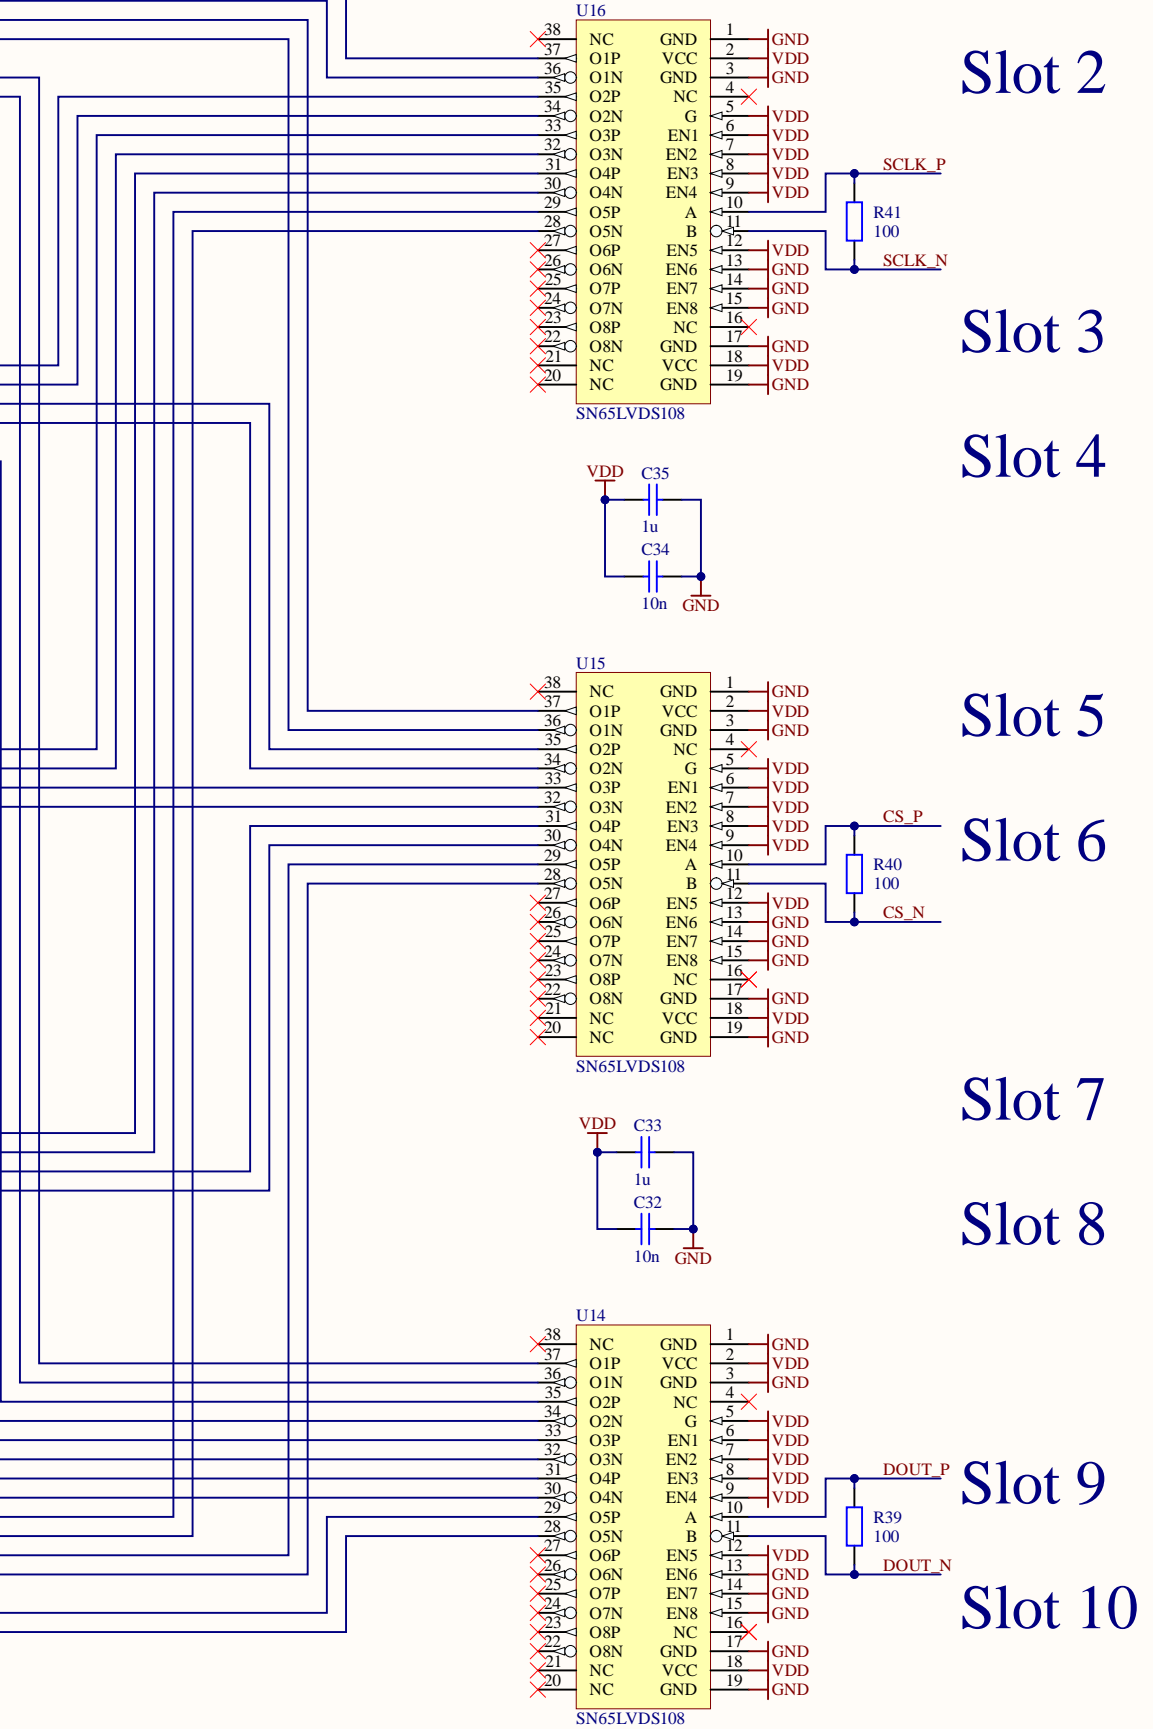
U16

| 38 | NC | GND | 1 | GND |
|---|---|---|---|---|
| 37 | O1P | VCC | 2 | VDD |
| 36 | O1N | GND | 3 | GND |
| 35 | O2P | NC | 4 | |
| 34 | O2N | G | 5 | VDD |
| 33 | O3P | EN1 | 6 | VDD |
| 32 | O3N | EN2 | 7 | VDD |
| 31 | O4P | EN3 | 8 | VDD |
| 30 | O4N | EN4 | 9 | VDD |
| 29 | O5P | A | 10 | |
| 28 | O5N | B | 11 | |
| 27 | O6P | EN5 | 12 | VDD |
| 26 | O6N | EN6 | 13 | GND |
| 25 | O7P | EN7 | 14 | GND |
| 24 | O7N | EN8 | 15 | GND |
| 23 | O8P | NC | 16 | |
| 22 | O8N | GND | 17 | GND |
| 21 | NC | VCC | 18 | VDD |
| 20 | NC | GND | 19 | GND |

SN65LVDS108

SCLK_P
R41
100
SCLK_N

Slot 2

Slot 3

Slot 4

VDD
C35
1u
C34
10n
GND

U15

| 38 | NC | GND | 1 | GND |
|---|---|---|---|---|
| 37 | O1P | VCC | 2 | VDD |
| 36 | O1N | GND | 3 | GND |
| 35 | O2P | NC | 4 | |
| 34 | O2N | G | 5 | VDD |
| 33 | O3P | EN1 | 6 | VDD |
| 32 | O3N | EN2 | 7 | VDD |
| 31 | O4P | EN3 | 8 | VDD |
| 30 | O4N | EN4 | 9 | VDD |
| 29 | O5P | A | 10 | |
| 28 | O5N | B | 11 | |
| 27 | O6P | EN5 | 12 | VDD |
| 26 | O6N | EN6 | 13 | GND |
| 25 | O7P | EN7 | 14 | GND |
| 24 | O7N | EN8 | 15 | GND |
| 23 | O8P | NC | 16 | |
| 22 | O8N | GND | 17 | GND |
| 21 | NC | VCC | 18 | VDD |
| 20 | NC | GND | 19 | GND |

SN65LVDS108

CS_P
R40
100
CS_N

Slot 5

Slot 6

Slot 7

VDD
C33
1u
C32
10n
GND

Slot 8

U14

| 38 | NC | GND | 1 | GND |
|---|---|---|---|---|
| 37 | O1P | VCC | 2 | VDD |
| 36 | O1N | GND | 3 | GND |
| 35 | O2P | NC | 4 | |
| 34 | O2N | G | 5 | VDD |
| 33 | O3P | EN1 | 6 | VDD |
| 32 | O3N | EN2 | 7 | VDD |
| 31 | O4P | EN3 | 8 | VDD |
| 30 | O4N | EN4 | 9 | VDD |
| 29 | O5P | A | 10 | |
| 28 | O5N | B | 11 | |
| 27 | O6P | EN5 | 12 | VDD |
| 26 | O6N | EN6 | 13 | GND |
| 25 | O7P | EN7 | 14 | GND |
| 24 | O7N | EN8 | 15 | GND |
| 23 | O8P | NC | 16 | |
| 22 | O8N | GND | 17 | GND |
| 21 | NC | VCC | 18 | VDD |
| 20 | NC | GND | 19 | GND |

SN65LVDS108

DOUT_P
R39
100
DOUT_N

Slot 9

Slot 10